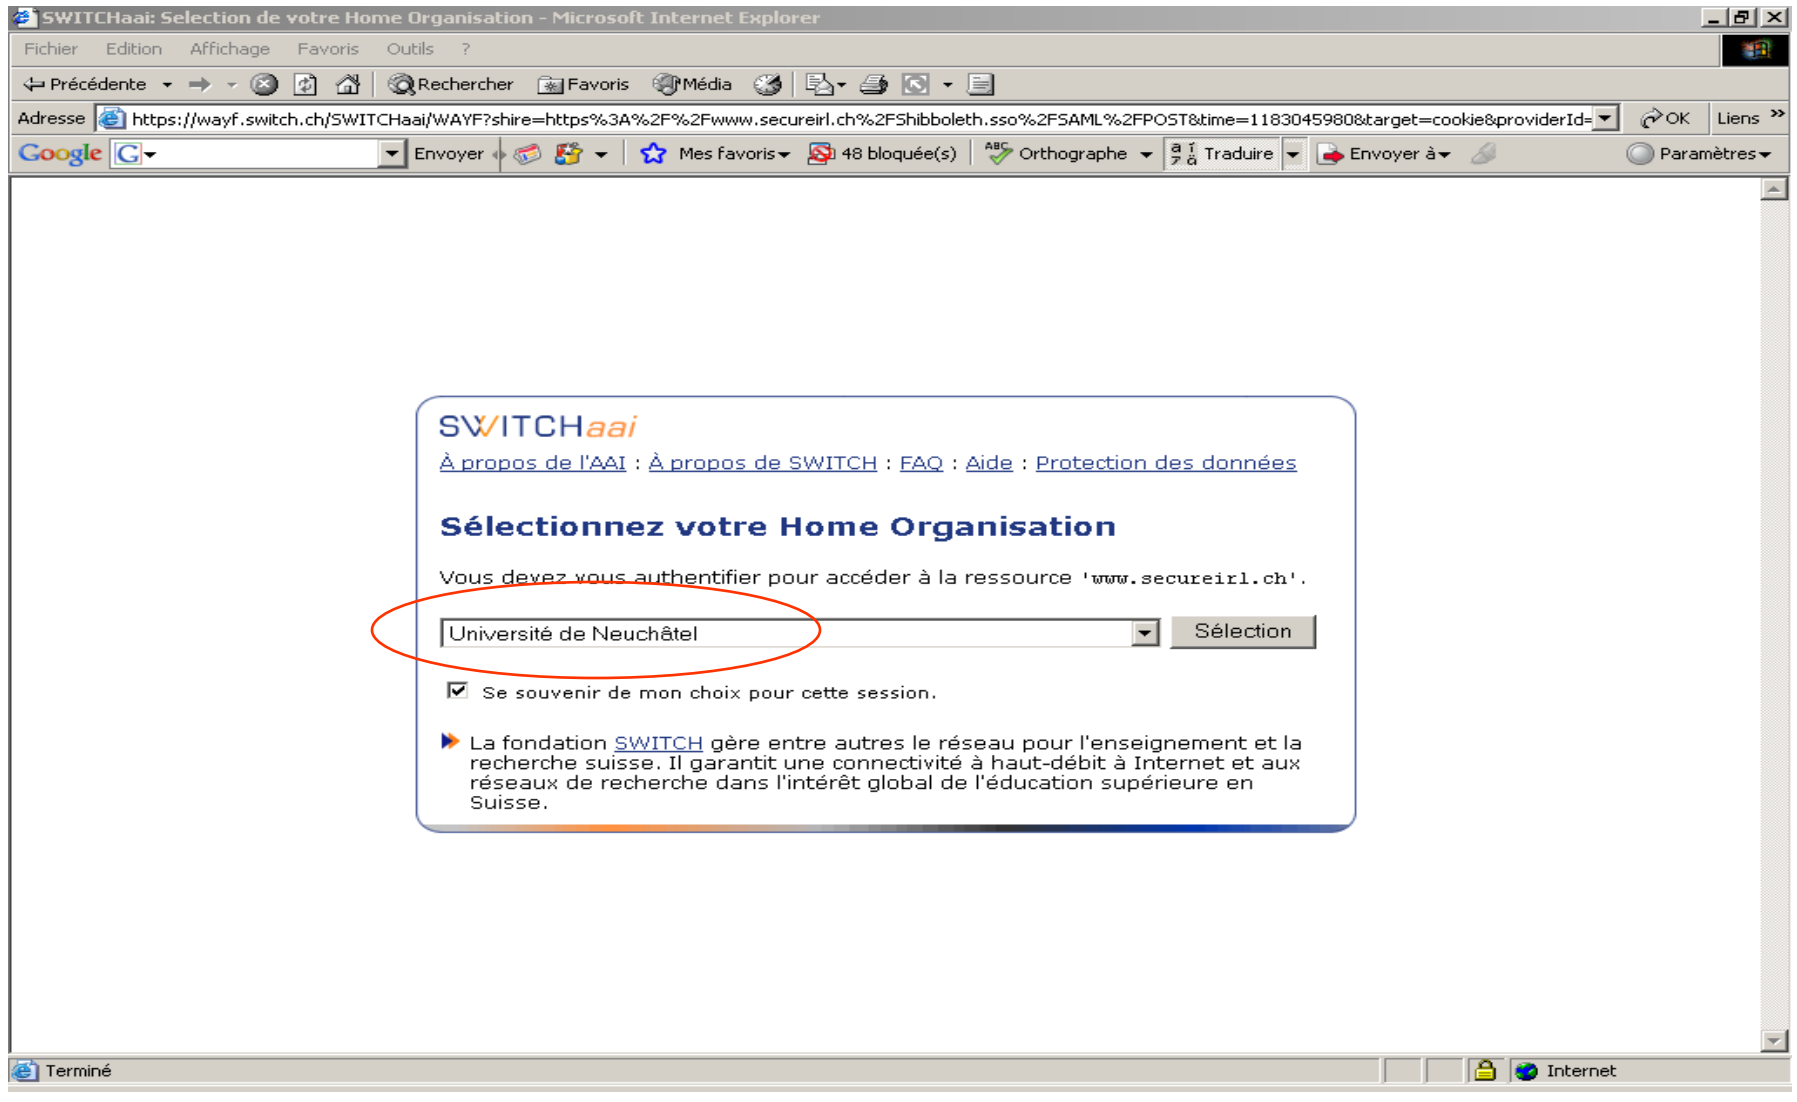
SWITCHaai: Selection de votre Home Organisation - Microsoft Internet Explorer

Fichier Edition Affichage Favoris Outils ?

Précédente Rechercher Favoris Média

Adresse https://wayf.switch.ch/SWITCHaai/WAYF?shire=https%3A%2F%2Fwww.secureirl.ch%2FShibboleth.sso%2FSAML%2FPOST&time=1183045980&target=cookie&providerId= OK Liens »

Google G Envoyer Mes favoris 48 bloquée(s) Orthographe Traduire Envoyer à Paramètres

SWITCHaai

À propos de l'AAI : À propos de SWITCH : FAQ : Aide : Protection des données

Sélectionnez votre Home Organisation

Vous devez vous authentifier pour accéder à la ressource 'www.secureirl.ch'.

Université de Neuchâtel Sélection

Se souvenir de mon choix pour cette session.

La fondation SWITCH gère entre autres le réseau pour l'enseignement et la recherche suisse. Il garantit une connectivité à haut-débit à Internet et aux réseaux de recherche dans l'intérêt global de l'éducation supérieure en Suisse.

Terminé Internet